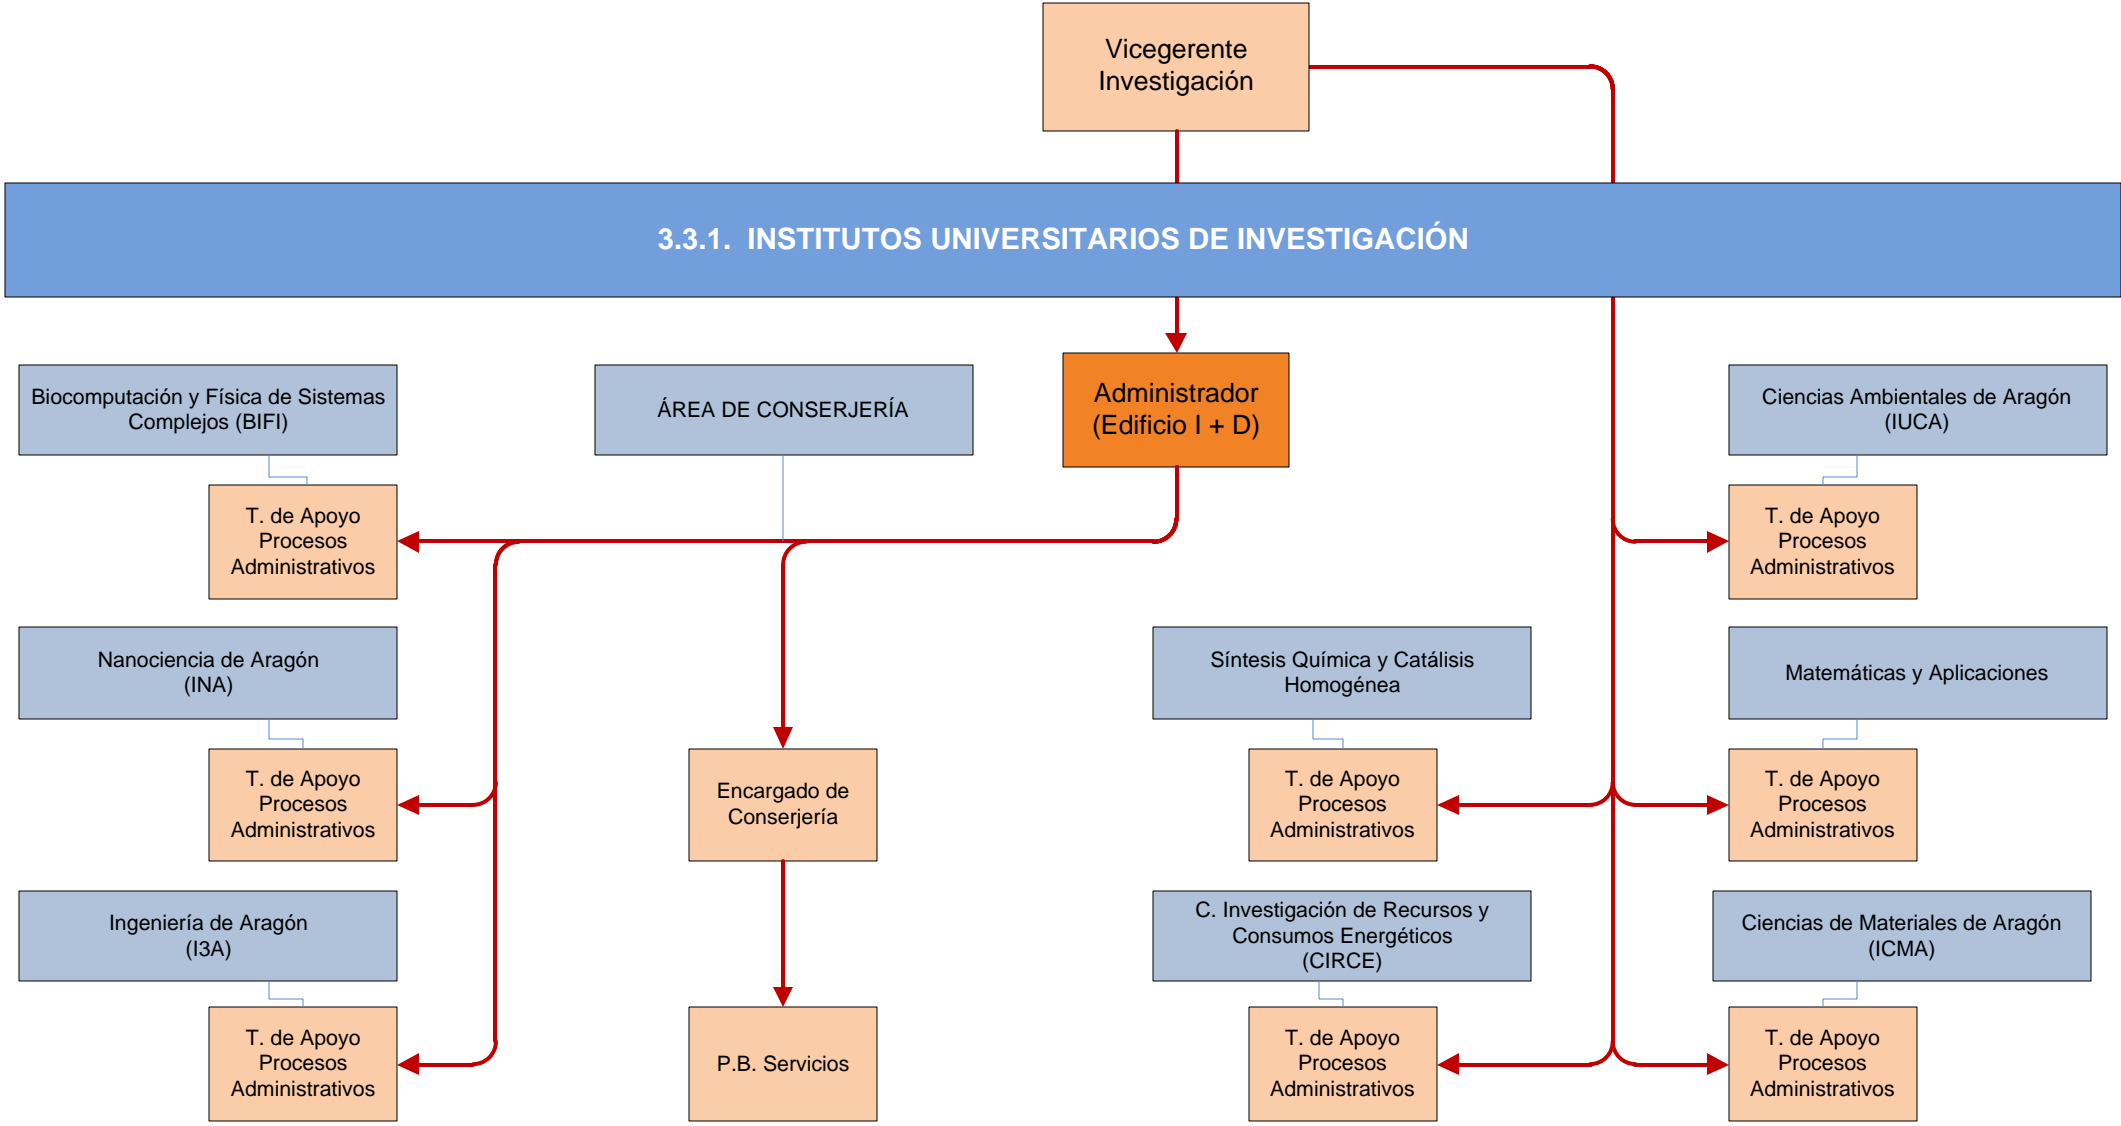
Vicegerente Investigación

3.3.1. INSTITUTOS UNIVERSITARIOS DE INVESTIGACIÓN

Biocomputación y Física de Sistemas Complejos (BIFI)

ÁREA DE CONSERJERÍA

Administrador (Edificio I + D)

Ciencias Ambientales de Aragón (IUCA)

T. de Apoyo Procesos Administrativos

T. de Apoyo Procesos Administrativos

Nanociencia de Aragón (INA)

Síntesis Química y Catálisis Homogénea

Matemáticas y Aplicaciones

T. de Apoyo Procesos Administrativos

Encargado de Conserjería

T. de Apoyo Procesos Administrativos

T. de Apoyo Procesos Administrativos

Ingeniería de Aragón (I3A)

C. Investigación de Recursos y Consumos Energéticos (CIRCE)

Ciencias de Materiales de Aragón (ICMA)

T. de Apoyo Procesos Administrativos

P.B. Servicios

T. de Apoyo Procesos Administrativos

T. de Apoyo Procesos Administrativos